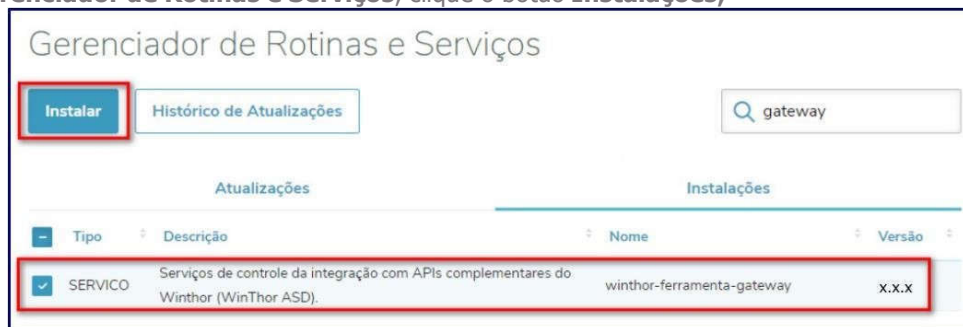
renciador de Rotinas e Serviços, clique o botão Instalações)

Gerenciador de Rotinas e Serviços

Instalar

Histórico de Atualizações

gateway

Atualizações

Instalações

| Tipo | Descrição | Nome | Versão |
|---|---|---|---|
| SERVICO | Serviços de controle da integração com APIs complementares do Winthor (WinThor ASD). | winthor-ferramenta-gateway | x.x.x |